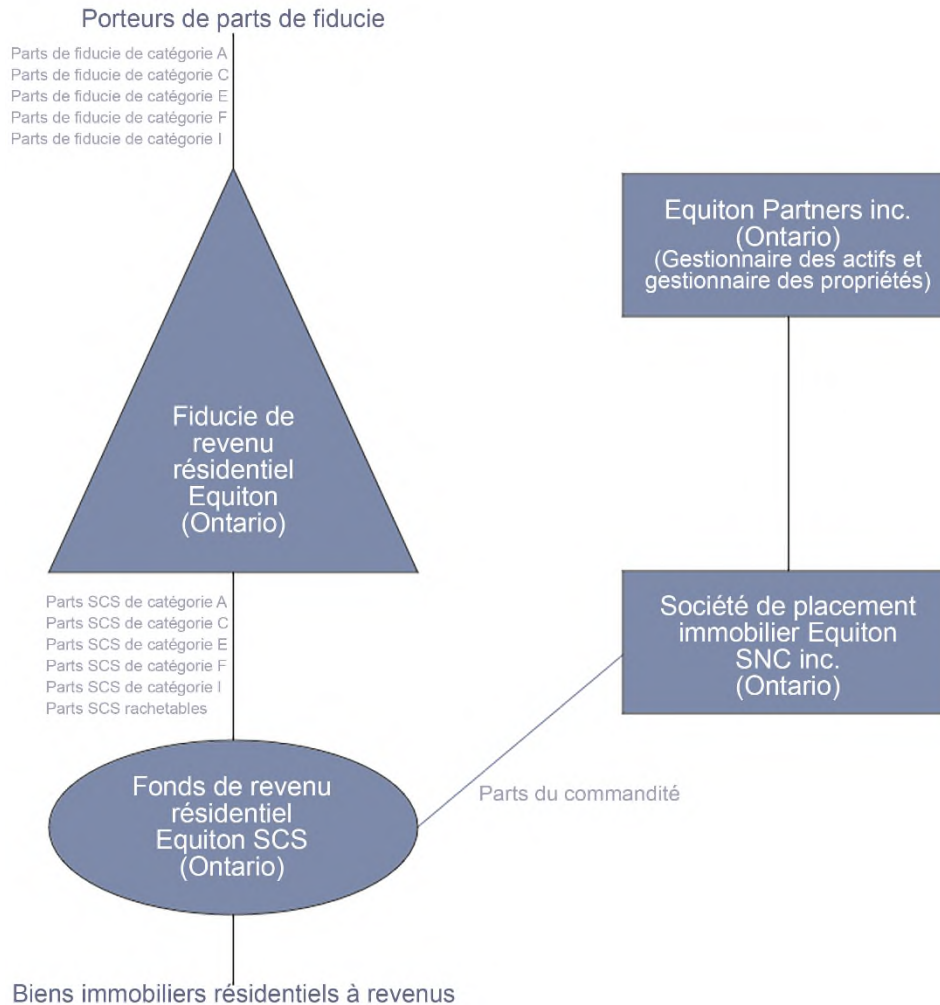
Porteurs de parts de fiducie

Parts de fiducie de catégorie A
Parts de fiducie de catégorie C
Parts de fiducie de catégorie E
Parts de fiducie de catégorie F
Parts de fiducie de catégorie I

Equiton Partners inc.
(Ontario)
(Gestionnaire des actifs et gestionnaire des propriétés)

Fiducie de revenu résidentiel Equiton
(Ontario)

Parts SCS de catégorie A
Parts SCS de catégorie C
Parts SCS de catégorie E
Parts SCS de catégorie F
Parts SCS de catégorie I
Parts SCS rachetables

Société de placement immobilier Equiton SNC inc.
(Ontario)

Parts du commandité

Fonds de revenu résidentiel Equiton SCS
(Ontario)

Biens immobiliers résidentiels à revenus